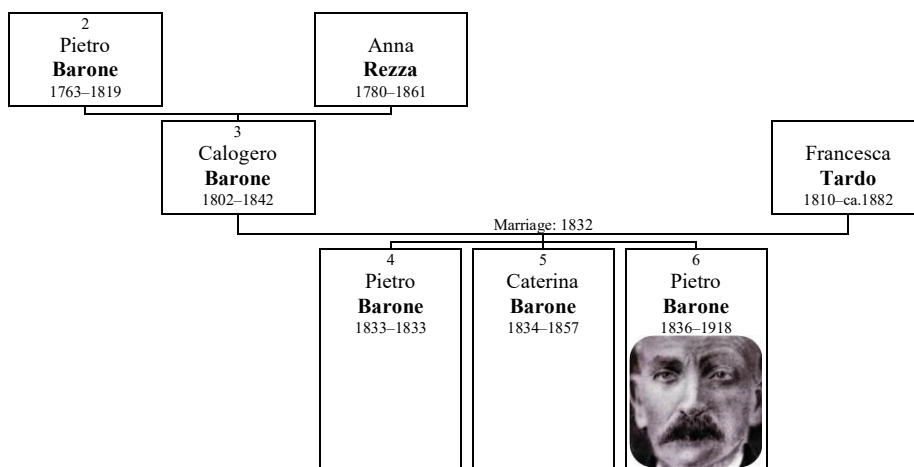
2
Pietro
**Barone**
1763–1819

Anna
**Rezza**
1780–1861

3
Calogero
**Barone**
1802–1842

Francesca
**Tardo**
1810–ca.1882

Marriage: 1832

4
Pietro
**Barone**
1833–1833

5
Caterina
**Barone**
1834–1857

6
Pietro
**Barone**
1836–1918